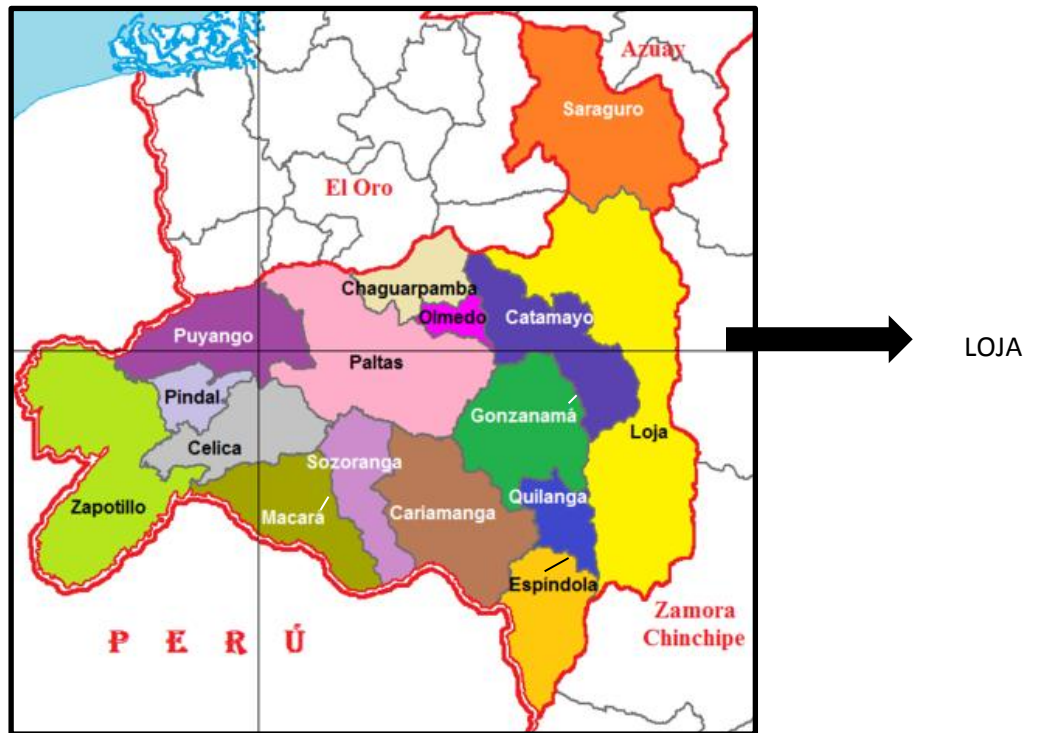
Azuay

Saraguro

El Oro

Chaguarpamba

Olmedo

Catamayo

Puyango

Paltas

LOJA

Pindal

Gonzanamá

Loja

Celica

Sozoranga

Zapotillo

Macará

Cariamanga

Quilanga

Espíndola

Zamora Chinchipe

P E R Ú